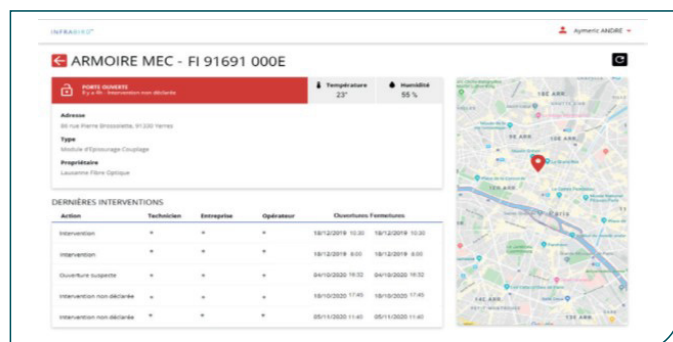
INFRABIRD

Aymeric ANDRE

ARMOIRE MEC - FI 91691 000E

PORTE OUVERTE
Il y a 4h - Intervention non déclarée

Température
23°

Humidité
55 %

Adresse
88 rue Pierre Brossolette, 91320 Yerres

Type
Module d'Epissurage Couplage

Propriétaire
Lausanne Fibre Optique

DERNIÈRES INTERVENTIONS

| Action | Technicien | Entreprise | Opérateur | Ouvertures | Fermetures |
|---|---|---|---|---|---|
| Intervention | - | - | - | 18/12/2019 10:30 | 18/12/2019 10:30 |
| Intervention | - | - | - | 18/12/2019 8:00 | 18/12/2019 8:00 |
| Ouverture suspecte | - | - | - | 04/10/2020 19:32 | 04/10/2020 19:32 |
| Intervention non déclarée | - | - | - | 10/10/2020 17:45 | 10/10/2020 17:45 |
| Intervention non déclarée | - | - | - | 05/11/2020 11:40 | 05/11/2020 11:40 |

Paris